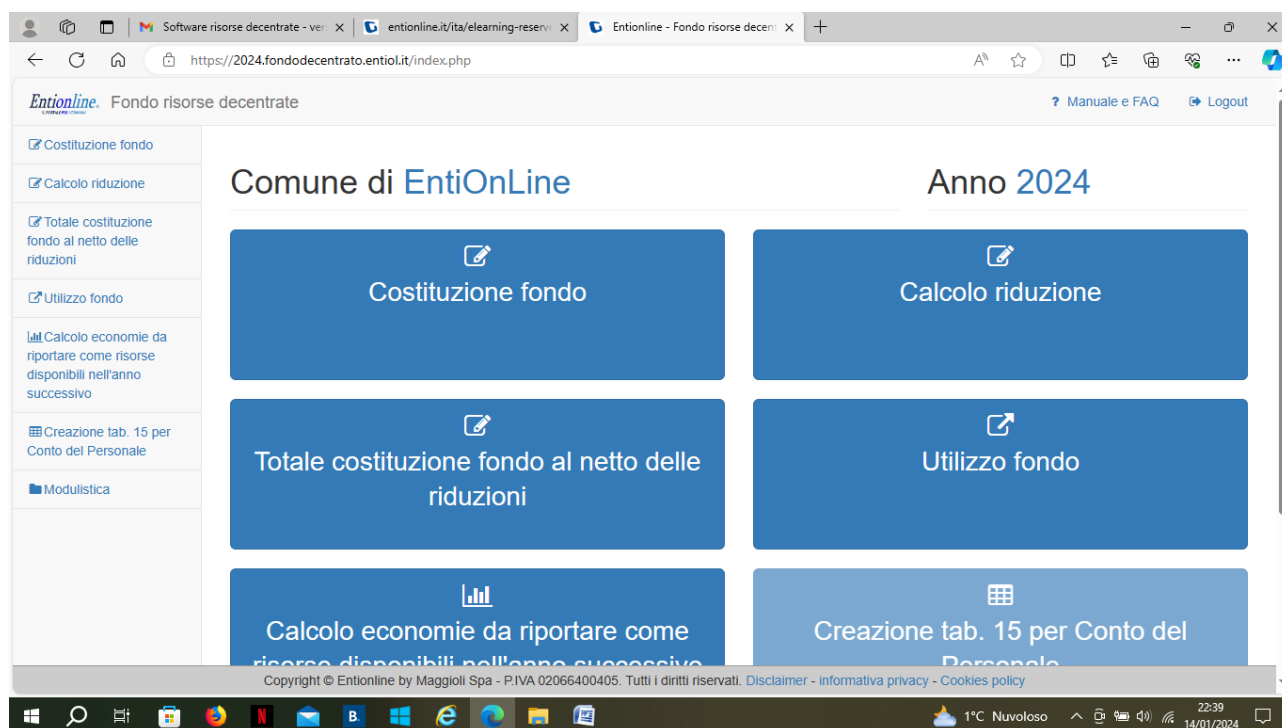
Software risorse decentrate - ver
entionline.it/ita/elearning-reserv
Entionline - Fondo risorse decent

https://2024.fondodecentrato.entiol.it/index.php

Entionline. Fondo risorse decentrate

? Manuale e FAQ
Logout

Costituzione fondo
Calcolo riduzione
Totale costituzione fondo al netto delle riduzioni
Utilizzo fondo
Calcolo economie da riportare come risorse disponibili nell'anno successivo
Creazione tab. 15 per Conto del Personale
Modulistica

Comune di EntiOnLine

Anno 2024

Costituzione fondo

Calcolo riduzione

Totale costituzione fondo al netto delle riduzioni

Utilizzo fondo

Calcolo economie da riportare come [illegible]

Creazione tab. 15 per Conto del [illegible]

Copyright © Entionline by Maggioli Spa - P.IVA 02066400405. Tutti i diritti riservati. Disclaimer - informativa privacy - Cookies policy

1°C Nuvoloso
22:39
14/01/2024